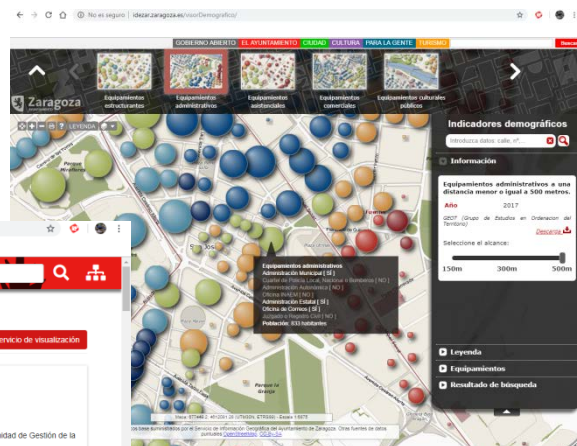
No es seguro | idezar.zaragoza.es/visorDemografico/

GOBIERNO ABIERTO | EL AYUNTAMIENTO | CIUDAD | CULTURA | PARA LA GENTE | TURISMO

Zaragoza Ayuntamiento

Equipamientos estructurantes
Equipamientos administrativos
Equipamientos asistenciales
Equipamientos comerciales
Equipamientos culturales públicos

LEYENDA

Indicadores demográficos

Introduzca datos: calle, nº,...

Información

Equipamientos administrativos a una distancia menor o igual a 500 metros.

Año 2017

GEOT (Grupo de Estudios en Ordenación del Territorio)

Descarga

Seleccione el alcance:

150m 300m 500m

Leyenda
Equipamientos
Resultado de búsqueda

Equipamientos administrativos
Administración Municipal [ SÍ ]
Cuartel de Policía Local, Nacional o Bomberos [ NO ]
Administración Autonómica [ NO ]
Oficina INAEM [ NO ]
Administración Estatal [ SÍ ]
Oficina de Correos [ SÍ ]
Juzgado o Registro Civil [ NO ]
Población: 833 habitantes

Parque Miraflores

Parque la Granja

Capas base administradas por el Servicio de Información Geográfica del Ayuntamiento de Zaragoza. Otras fuentes de datos: OpenStreetMap, OSGB, Ex

ervicio de visualización

idad de Gestión de la